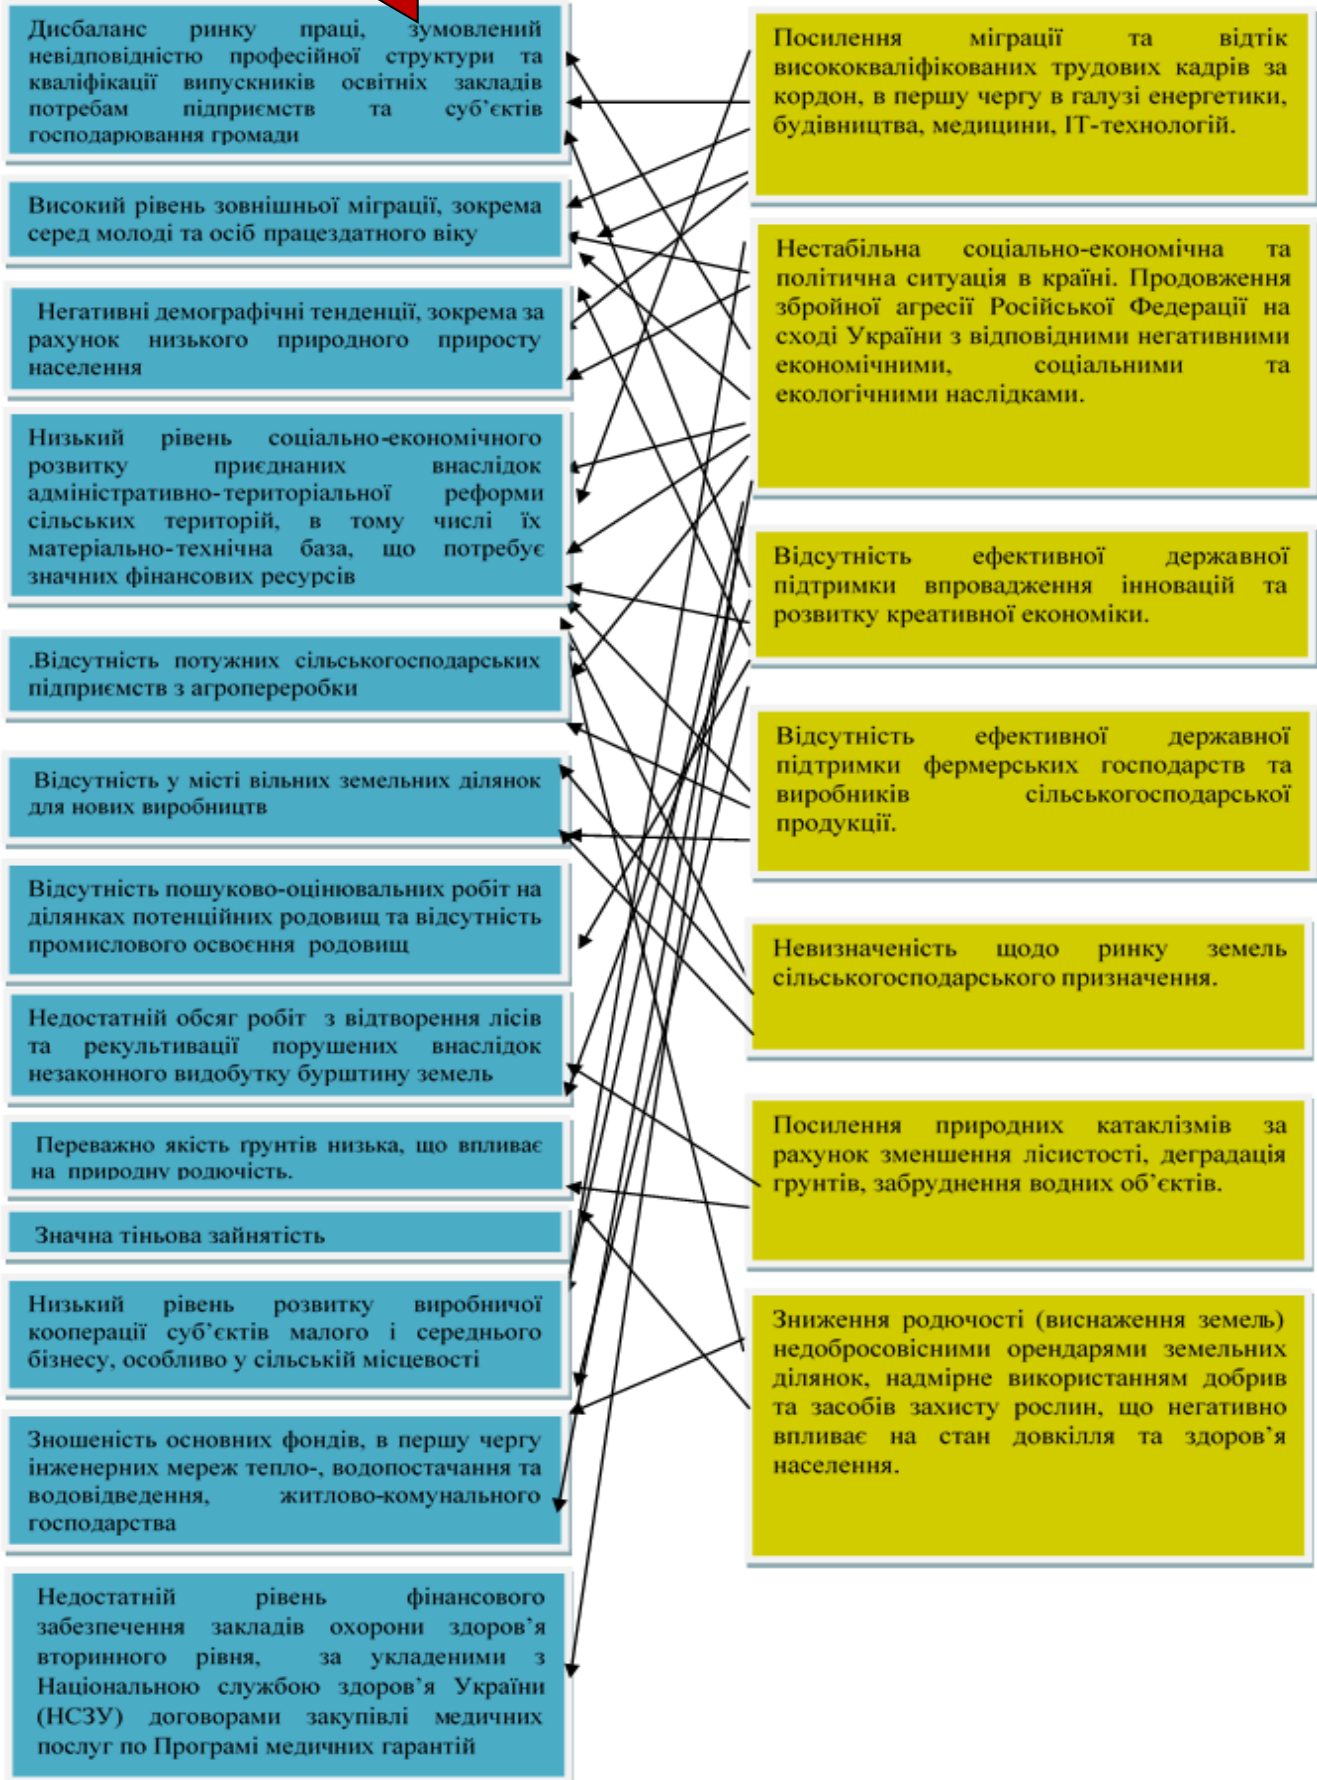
Дисбаланс ринку праці, зумовлений невідповідністю професійної структури та кваліфікації випускників освітніх закладів потребам підприємств та суб'єктів господарювання громади

Високий рівень зовнішньої міграції, зокрема серед молоді та осіб працездатного віку

Негативні демографічні тенденції, зокрема за рахунок низького природного приросту населення

Низький рівень соціально-економічного розвитку приєднаних внаслідок адміністративно-територіальної реформи сільських територій, в тому числі їх матеріально-технічна база, що потребує значних фінансових ресурсів

.Відсутність потужних сільськогосподарських підприємств з агропереробки

Відсутність у місті вільних земельних ділянок для нових виробництв

Відсутність пошуково-оцінювальних робіт на ділянках потенційних родовищ та відсутність промислового освоєння родовищ

Недостатній обсяг робіт з відтворення лісів та рекультивації порушених внаслідок незаконного видобутку бурштину земель

Переважно якість ґрунтів низька, що впливає на природну родючість.

Значна тіньова зайнятість

Низький рівень розвитку виробничої кооперації суб'єктів малого і середнього бізнесу, особливо у сільській місцевості

Зношеність основних фондів, в першу чергу інженерних мереж тепло-, водопостачання та водовідведення, житлово-комунального господарства

Недостатній рівень фінансового забезпечення закладів охорони здоров'я вторинного рівня, за укладеними з Національною службою здоров'я України (НСЗУ) договорами закупівлі медичних послуг по Програмі медичних гарантій

Посилення міграції та відтік висококваліфікованих трудових кадрів за кордон, в першу чергу в галузі енергетики, будівництва, медицини, IT-технологій.

Нестабільна соціально-економічна та політична ситуація в країні. Продовження збройної агресії Російської Федерації на сході України з відповідними негативними економічними, соціальними та екологічними наслідками.

Відсутність ефективної державної підтримки впровадження інновацій та розвитку креативної економіки.

Відсутність ефективної державної підтримки фермерських господарств та виробників сільськогосподарської продукції.

Невизначеність щодо ринку земель сільськогосподарського призначення.

Посилення природних катаклізмів за рахунок зменшення лісистості, деградація ґрунтів, забруднення водних об'єктів.

Зниження родючості (виснаження земель) недобросовісними орендарями земельних ділянок, надмірне використанням добрив та засобів захисту рослин, що негативно впливає на стан довкілля та здоров'я населення.